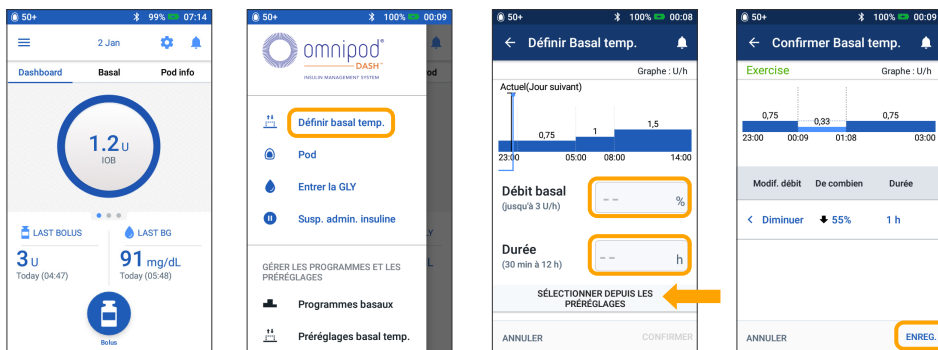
50+ 99% 07:14

2 Jan

Dashboard Basal Pod info

1.2 U
IOB

LAST BOLUS
3 U
Today (04:47)

LAST BG
91 mg/dL
Today (05:48)

Bolus

50+ 100% 00:09

omnipod DASH
INSULIN MANAGEMENT SYSTEM

Définir basal temp.

Pod

Entrer la GLY

Susp. admin. insuline

GÉRER LES PROGRAMMES ET LES PRÉRÉGLAGES

Programmes basaux

Préréglages basal temp.

50+ 100% 00:08

Définir Basal temp.

Graphe : U/h

Actuel(Jour suivant)

0,75 1 1,5

23:00 05:00 08:00 14:00

Débit basal
(jusqu'à 3 U/h)
-- %

Durée
(30 min à 12 h)
-- h

SÉLECTIONNER DEPUIS LES PRÉRÉGLAGES

ANNULER CONFIRMER

50+ 100% 00:09

Confirmer Basal temp.

Exercise Graphe : U/h

0,75 0,33 0,75

23:00 00:09 01:08 03:00

| Modif. débit | De combien | Durée |
|---|---|---|
| Diminuer | 55% | 1 h |

ANNULER ENREG.